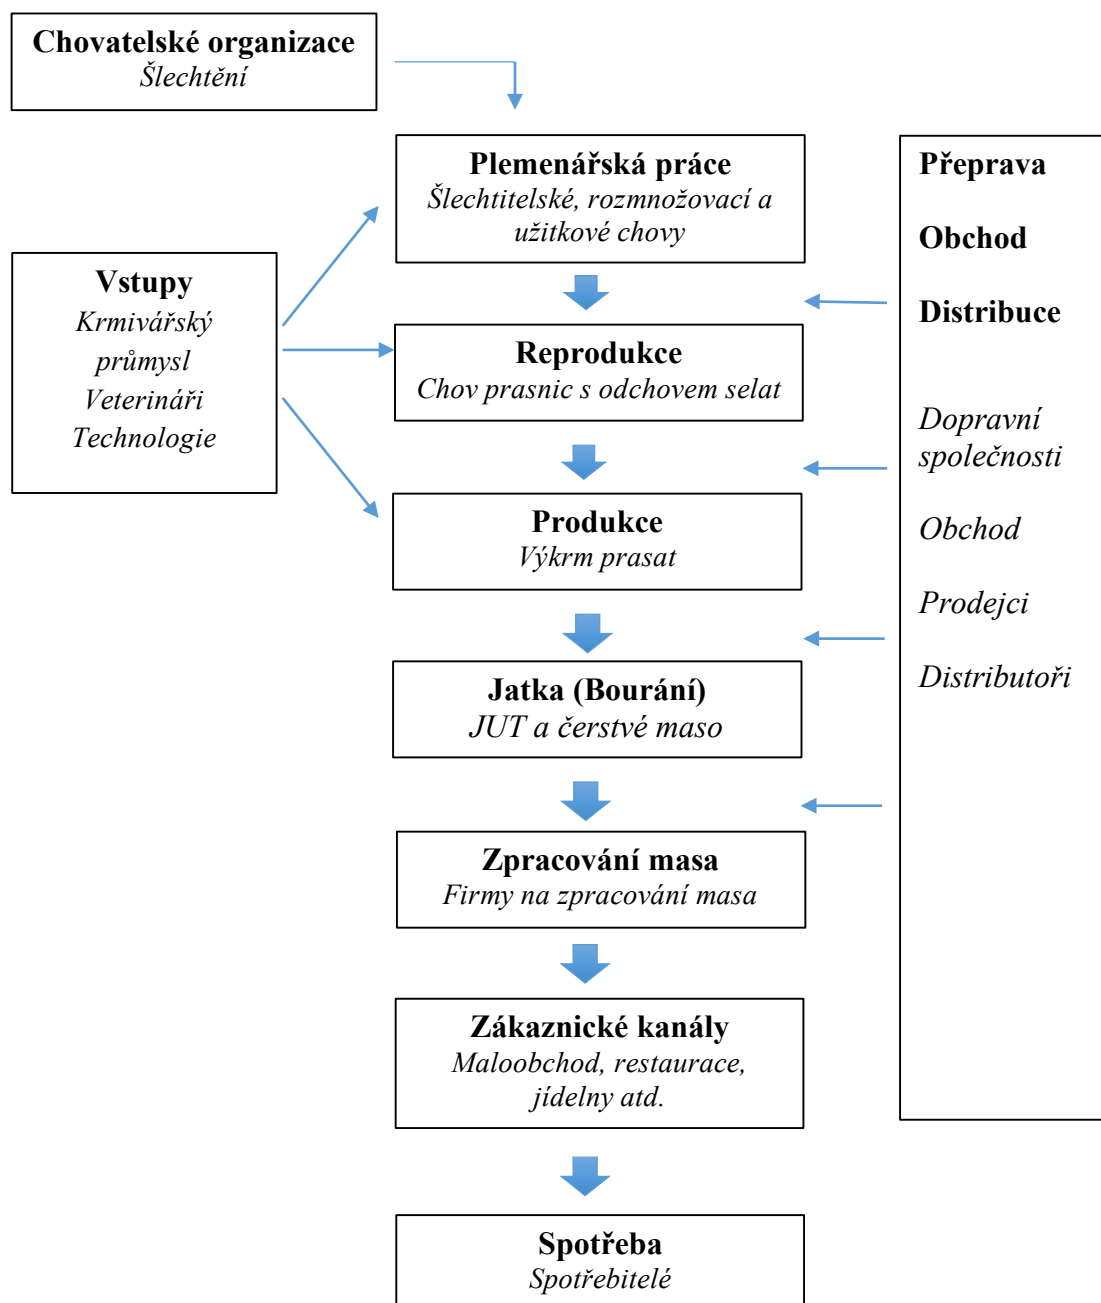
Chovatelské organizace
Šlechtění

Plemenářská práce
Šlechtitelské, rozmnožovací a užitkové chovy

Přeprava

Obchod

Distribuce

Vstupy
Krmivářský průmysl
Veterináři
Technologie

Reprodukce
Chov prasnic s odchovem selat

Dopravní společnosti

Obchod

Prodejci

Distributoři

Produkce
Výkrm prasat

Jatka (Bourání)
JUT a čerstvé maso

Zpracování masa
Firmy na zpracování masa

Zákaznické kanály
Maloobchod, restaurace, jídelny atd.

Spotřeba
Spotřebitelé